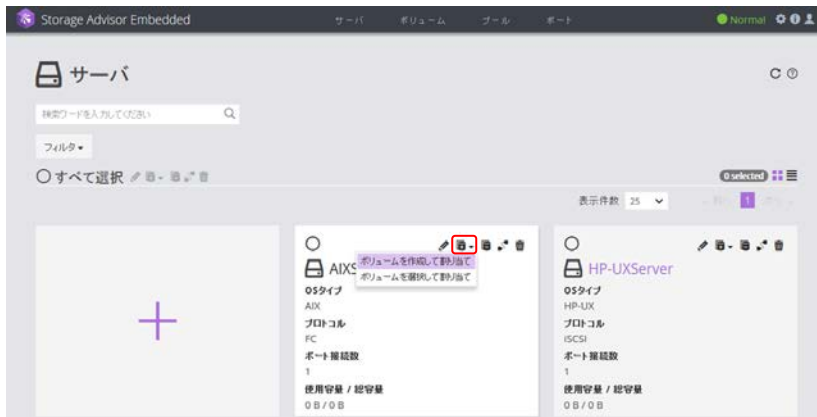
Storage Advisor Embedded

サーバ ボリューム プール ポート

Normal

サーバ

検索ワードを入力してください

フィルタ

すべて選択

0 selected

表示件数 25

1

AIX

ボリュームを作成して割り当て

ボリュームを選択して割り当て

OSタイプ

AIX

プロトコル

FC

ポート接続数

1

使用容量 / 総容量

0 B / 0 B

HP-UXServer

OSタイプ

HP-UX

プロトコル

iSCSI

ポート接続数

1

使用容量 / 総容量

0 B / 0 B